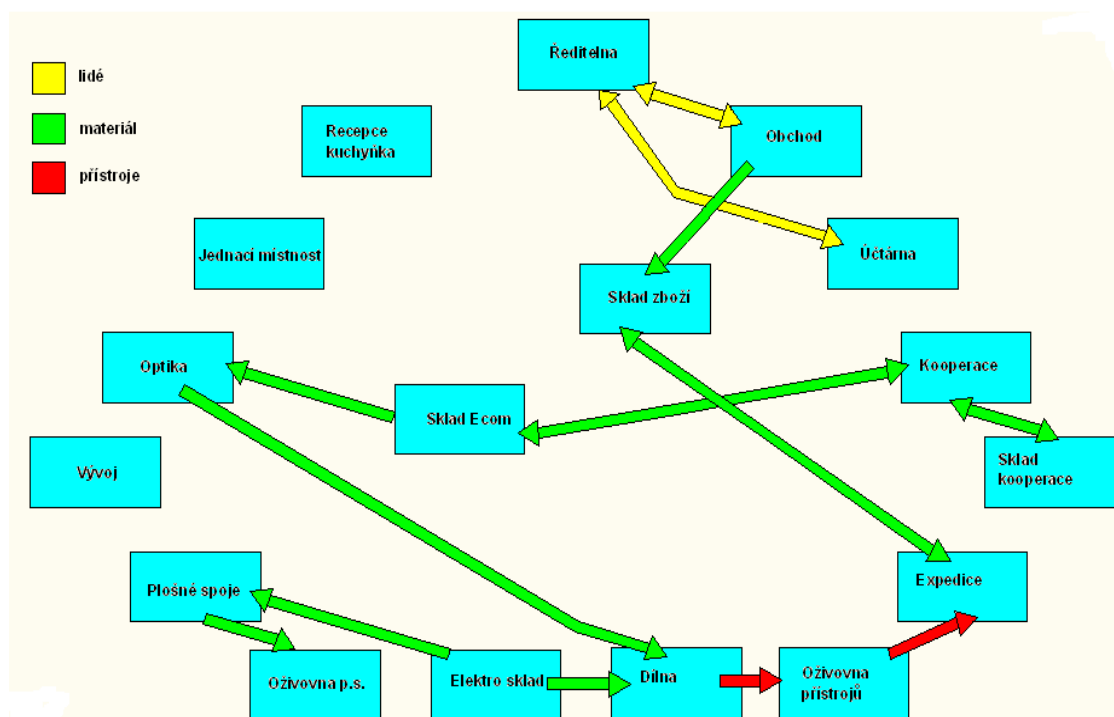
lidé
materiál
přístroje

Ředitelna
Recepce kuchyňka
Obchod
Jednací místnost
Účtárna
Sklad zboží
Optika
Kooperace
Sklad Ecom
Vývoj
Sklad kooperace
Expedice
Plošné spoje
Oživovna p.s.
Elektro sklad
Dílna
Oživovna přístrojů